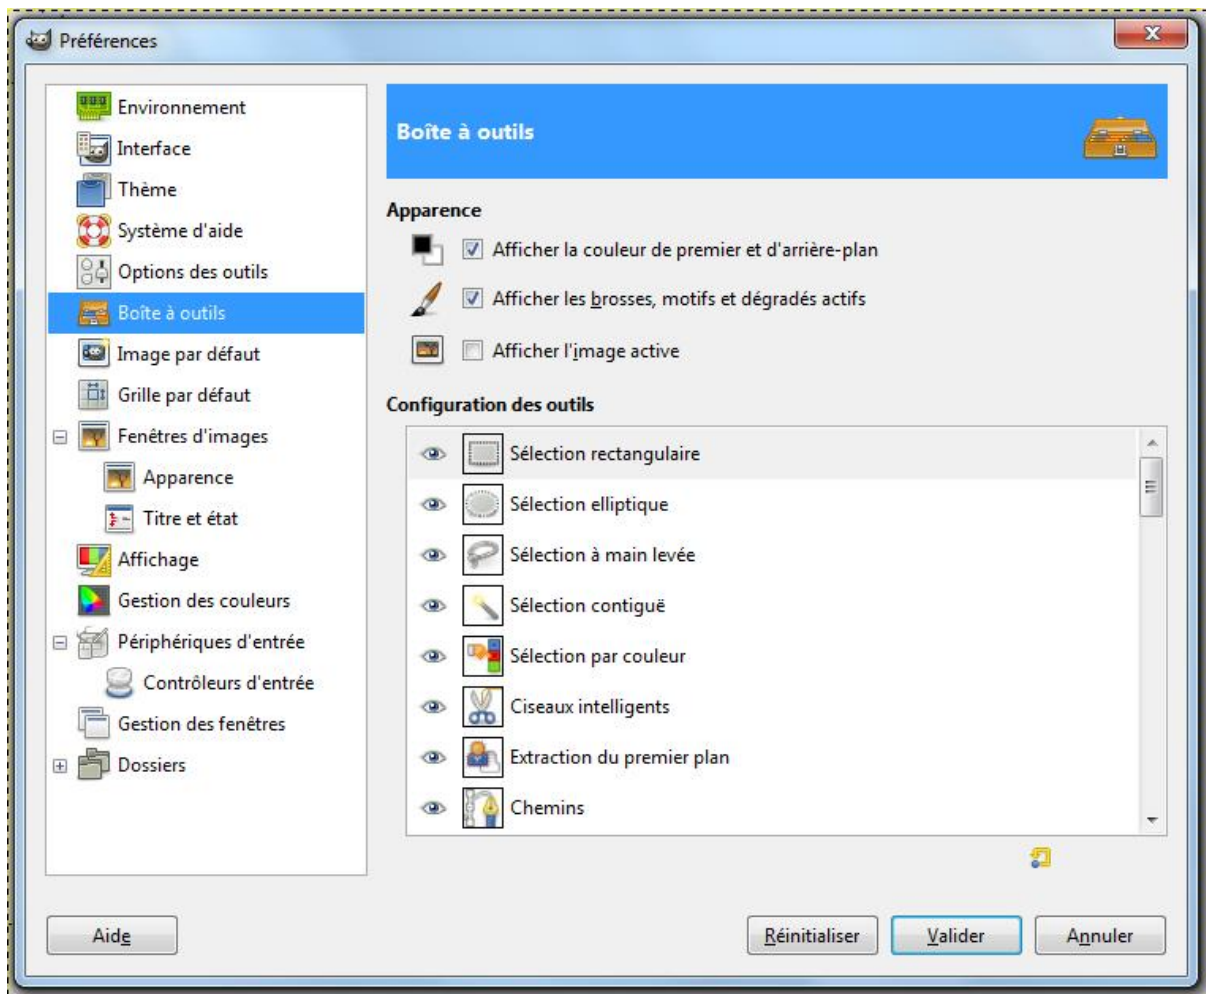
Préférences

Environnement
Interface
Thème
Système d'aide
Options des outils
Boîte à outils
Image par défaut
Grille par défaut
Fenêtres d'images
Apparence
Titre et état
Affichage
Gestion des couleurs
Périphériques d'entrée
Contrôleurs d'entrée
Gestion des fenêtres
Dossiers

Boîte à outils

Apparence
Afficher la couleur de premier et d'arrière-plan
Afficher les brosses, motifs et dégradés actifs
Afficher l'image active

Configuration des outils
Sélection rectangulaire
Sélection elliptique
Sélection à main levée
Sélection contiguë
Sélection par couleur
Ciseaux intelligents
Extraction du premier plan
Chemins

Aide
Réinitialiser
Valider
Annuler